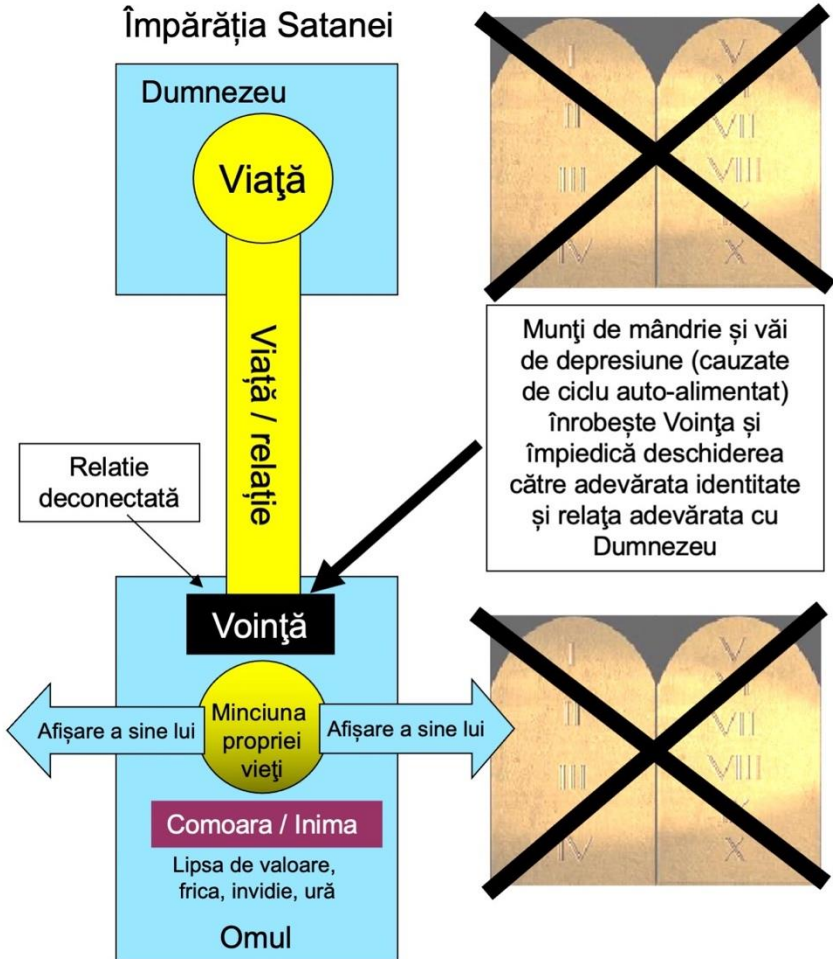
Împărăția Satanei

Dumnezeu

Viaţă

Viață / relație

Munţi de mândrie și văi de depresiune (cauzate de ciclu auto-alimentat) înrobește Voinţa și împiedică deschiderea către adevărata identitate și relaţa adevărata cu Dumnezeu

Relatie deconectată

Voinţă

Afișare a sine lui

Minciuna propriei vieţi

Afișare a sine lui

Comoara / Inima

Lipsa de valoare, frica, invidie, ură

Omul

I II III IV V VI VII VIII IX X

I II III IV V VI VII VIII IX X